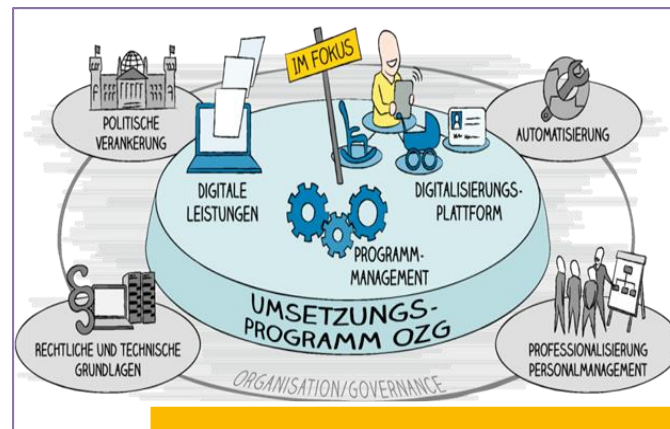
IM FOKUS

POLITISCHE VERANKERUNG

AUTOMATISIERUNG

DIGITALE LEISTUNGEN

DIGITALISIERUNGS-PLATTFORM

PROGRAMM-MANAGEMENT

UMSETZUNGS-PROGRAMM OZG

RECHTLICHE UND TECHNISCHE GRUNDLAGEN

PROFESSIONALISIERUNG PERSONALMANAGEMENT

ORGANISATION/GOVERNANCE